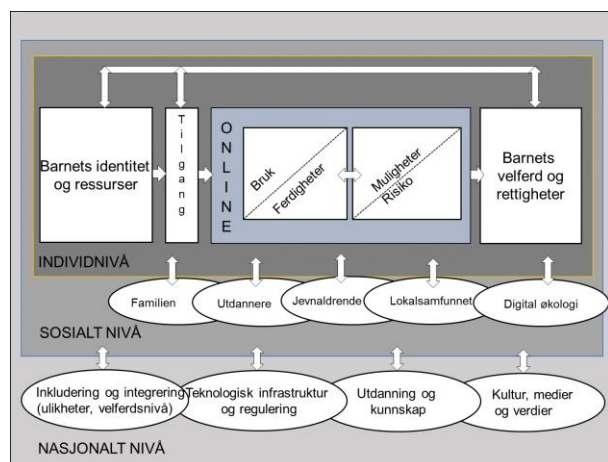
Barnets identitet og ressurser

Tilgang

ONLINE

Bruk

Ferdigheter

Muligheter

Risiko

Barnets velferd og rettigheter

INDIVIDNIVÅ

Familien

Utdannere

Jevnaldrende

Lokalsamfunnet

Digital økologi

SOSIALT NIVÅ

Inkludering og integrering (ulikheter, velferdsnivå)

Teknologisk infrastruktur og regulering

Utdanning og kunnskap

Kultur, medier og verdier

NASJONALT NIVÅ